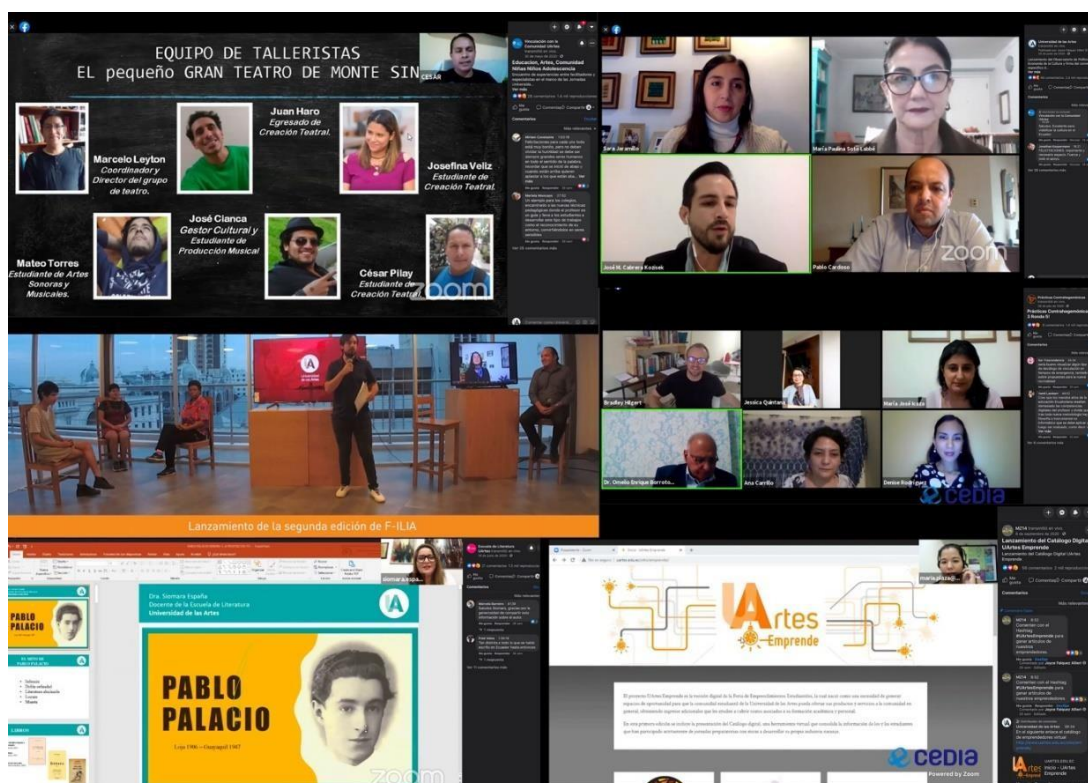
EQUIPO DE TALLERISTAS
EL pequeño GRAN TEATRO DE MONTE SIN

CÉSAR

Juan Haro
Egresado de Creación Teatral.

Marcelo Leyton
Coordinador y Director del grupo de teatro.

Josefina Veliz
Estudiante de Creación Teatral.

José Clanca
Gestor Cultural y Estudiante de Producción Musical

Mateo Torres
Estudiante de Artes Sonoras y Musicales.

César Pilay
Estudiante de Creación Teatral.

zoom

Vinculación con la Comunidad UArtes
Educación, Artes, Comunidad Niñas Niños Adolescencia

Comentarios

Sara Jaramillo
María Paulina Soto Labbé
José M. Cabrera Kozisek
Pablo Cardoso
zoom

Prácticas Contrahegemónicas

Bradley Hilgert
Jessica Quintana
María José Icaza
Dr. Omelio Enrique Borroto...
Ana Carrillo
Denise Rodríguez
cedia

Lanzamiento de la segunda edición de F-ILIA

Dra. Siomara España
Docente de la Escuela de Literatura
Universidad de las Artes

PABLO PALACIO
Loja 1906 — Guayaquil 1947

PABLO PALACIO

EL MITO DE PABLO PALACIO

LIBROS

zoom

Lanzamiento del Catálogo Digital UArtes Emprende
Lanzamiento del Catálogo Digital UArtes Emprende

UArtes Emprende

cedia
Powered by Zoom